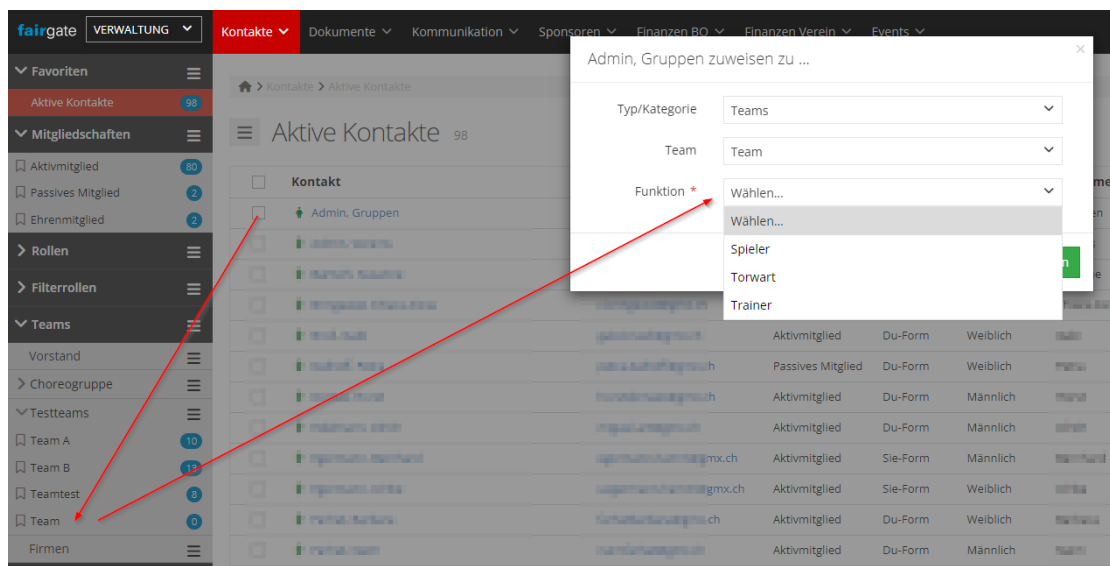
fairgate VERWALTUNG

Kontakte Dokumente Kommunikation Sponsoren Finanzen BO Finanzen Verein Events

Favoriten
Aktive Kontakte 98
Mitgliedschaften
Aktivmitglied 80
Passives Mitglied 2
Ehrenmitglied 2
Rollen
Filterrollen
Teams
Vorstand
Choreogruppe
Testteams
Team A 10
Team B 12
Teamtest 8
Team 0
Firmen

Kontakte > Aktive Kontakte

Aktive Kontakte 98

Kontakt
Admin, Gruppen

Admin, Gruppen zuweisen zu ...

Typ/Kategorie Teams
Team Team
Funktion * Wählen...
Wählen...
Spieler
Torwart
Trainer

| | | | | |
|---|---|---|---|---|
| | | Aktivmitglied | Du-Form | Weiblich |
| | h | Passives Mitglied | Du-Form | Weiblich |
| | h | Aktivmitglied | Du-Form | Männlich |
| | | Aktivmitglied | Du-Form | Männlich |
| | gmx.ch | Aktivmitglied | Sie-Form | Männlich |
| | gmx.ch | Aktivmitglied | Sie-Form | Weiblich |
| | .ch | Aktivmitglied | Du-Form | Weiblich |
| | | Aktivmitglied | Du-Form | Männlich |